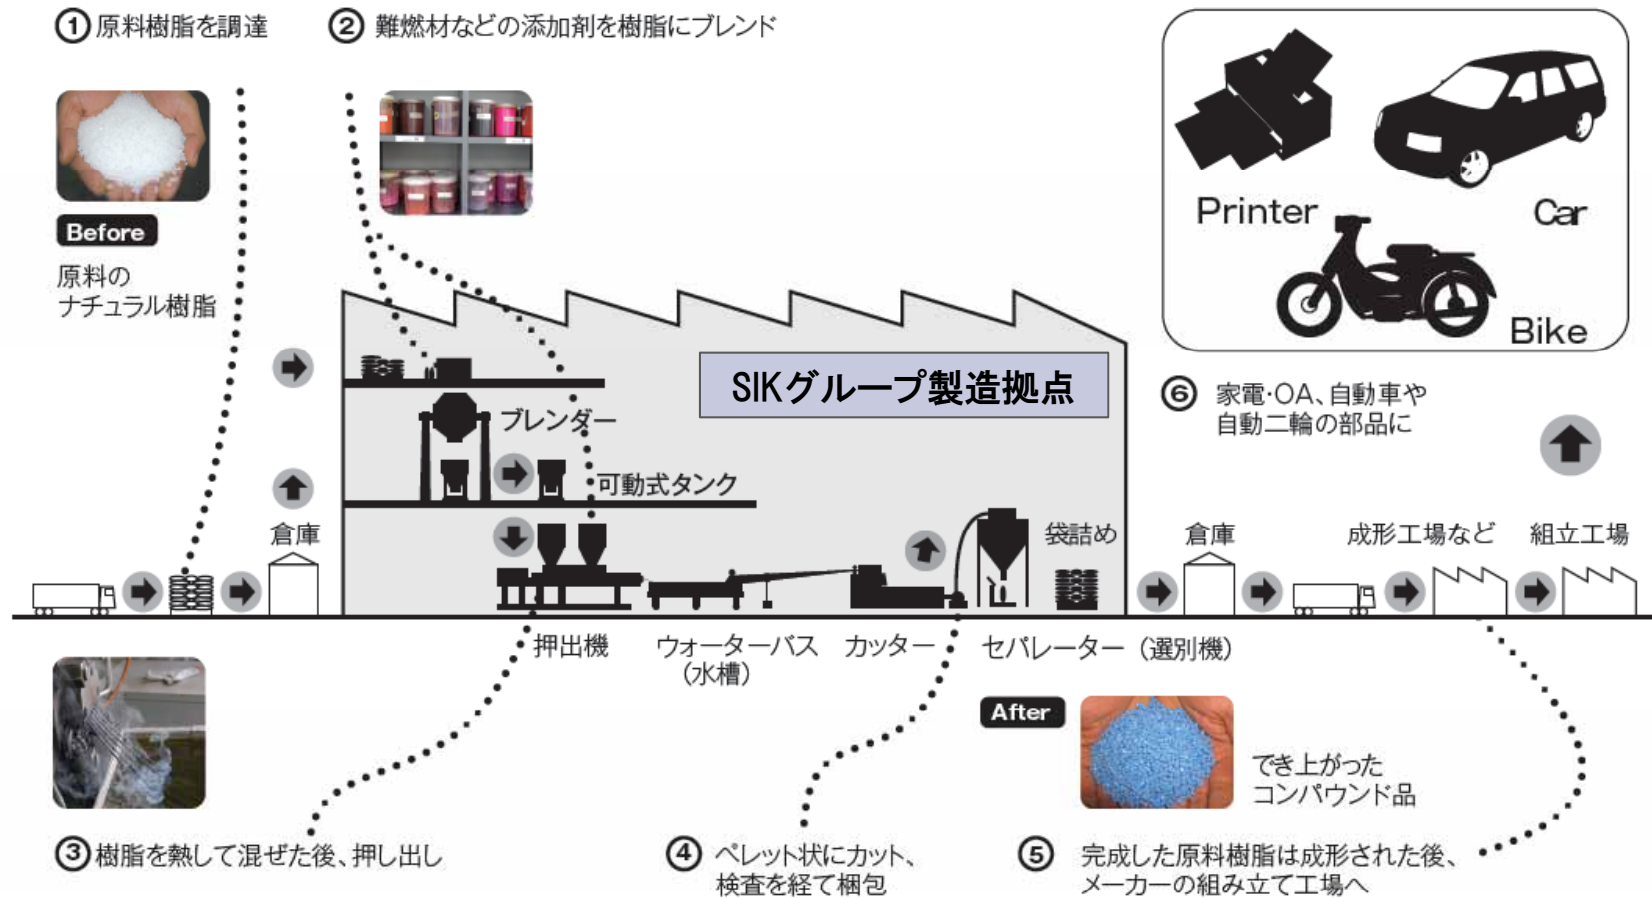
① 原料樹脂を調達

② 難燃材などの添加剤を樹脂にブレンド

Printer

Car

Bike

Before

原料の
ナチュラル樹脂

SIKグループ製造拠点

ブレンダー

可動式タンク

⑥ 家電·OA、自動車や
自動二輪の部品に

倉庫

袋詰め

倉庫

成形工場など

組立工場

押出機

ウォーターバス
(水槽)

カッター

セパレーター (選別機)

After

でき上がった
コンパウンド品

③ 樹脂を熱して混ぜた後、押し出し

④ ペレット状にカット、
検査を経て梱包

⑤ 完成した原料樹脂は成形された後、
メーカーの組み立て工場へ